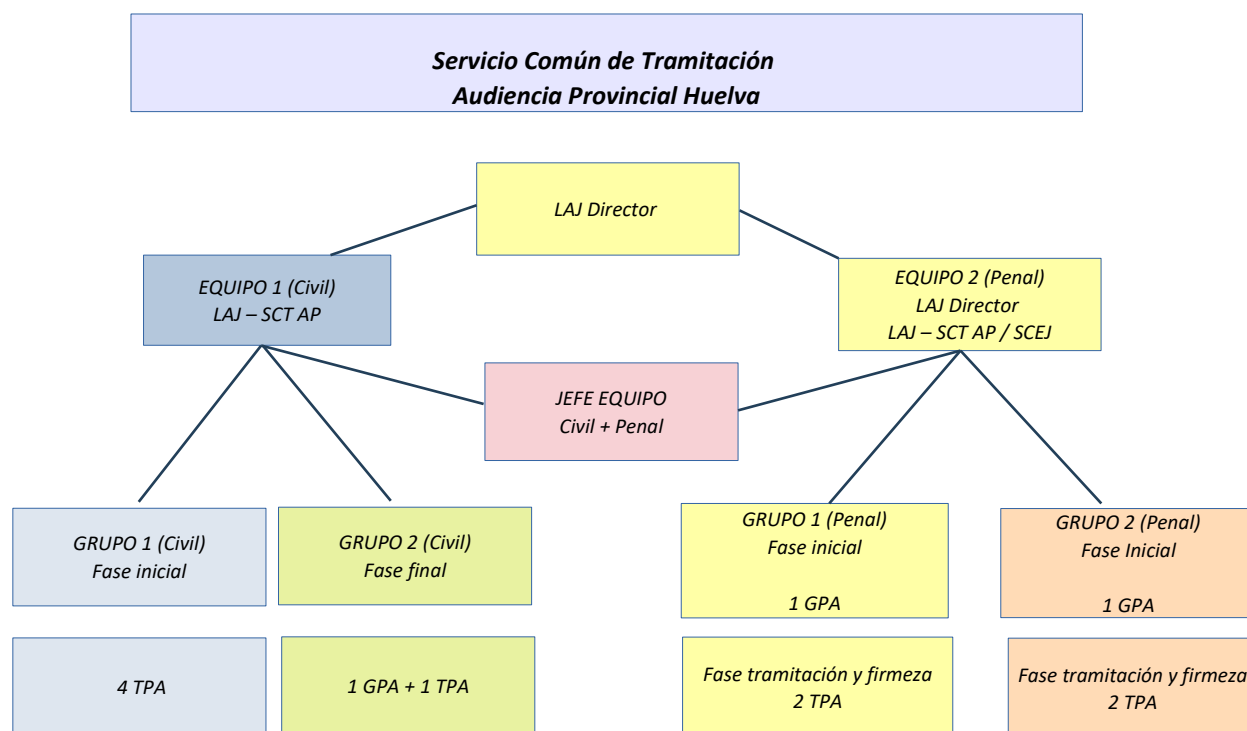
Servicio Común de Tramitación
Audiencia Provincial Huelva

LAJ Director

EQUIPO 1 (Civil)
LAJ – SCT AP

EQUIPO 2 (Penal)
LAJ Director
LAJ – SCT AP / SCEJ

JEFE EQUIPO
Civil + Penal

GRUPO 1 (Civil)
Fase inicial

GRUPO 2 (Civil)
Fase final

GRUPO 1 (Penal)
Fase inicial

1 GPA

GRUPO 2 (Penal)
Fase Inicial

1 GPA

4 TPA

1 GPA + 1 TPA

Fase tramitación y firmeza
2 TPA

Fase tramitación y firmeza
2 TPA